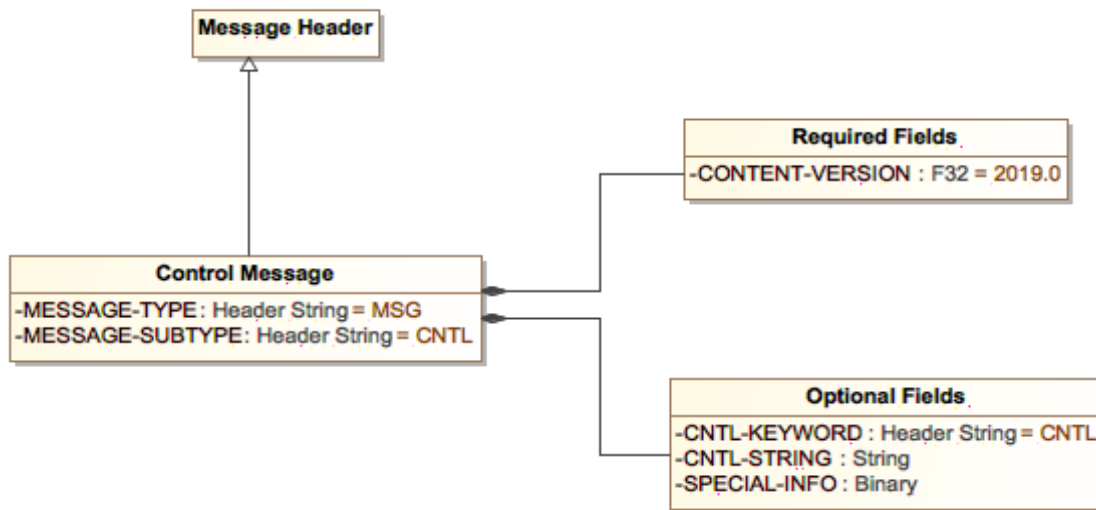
Message Header

Required Fields
-CONTENT-VERSION : F32 = 2019.0

Control Message
-MESSAGE-TYPE: Header String = MSG
-MESSAGE-SUBTYPE: Header String = CNTL

Optional Fields
-CNTL-KEYWORD : Header String = CNTL
-CNTL-STRING : String
-SPECIAL-INFO : Binary